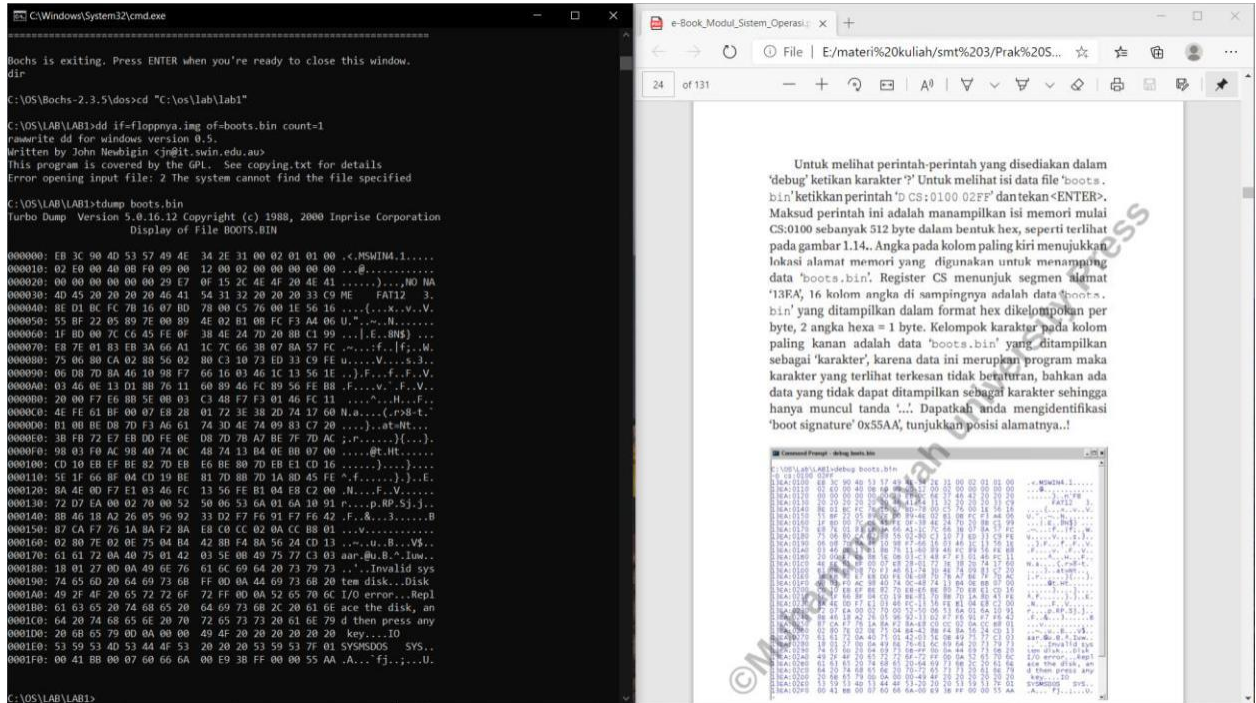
C:\Windows\System32\cmd.exe

Bochs is exiting. Press ENTER when you're ready to close this window.
dir

C:\OS\Bochs-2.3.5\dos>cd "C:\os\lab\lab1"

C:\OS\LAB\LAB1>dd if=floppnya.img of=boots.bin count=1
rawwrite dd for windows version 0.5.
Written by John Newbigin <jn@it.swin.edu.au>
This program is covered by the GPL. See copying.txt for details
Error opening input file: 2 The system cannot find the file specified

C:\OS\LAB\LAB1>tdump boots.bin
Turbo Dump Version 5.0.16.12 Copyright (c) 1988, 2000 Inprise Corporation
Display of File BOOTS.BIN

000000: EB 3C 90 4D 53 57 49 4E 34 2E 31 00 02 01 01 00 .<.MSWIN4.1.....
000010: 02 E0 00 40 0B F0 09 00 12 00 02 00 00 00 00 00 ...@............
000020: 00 00 00 00 00 00 29 E7 0F 15 2C 4E 4F 20 4E 41 ......)...,NO NA
000030: 4D 45 20 20 20 20 46 41 54 31 32 20 20 20 33 C9 ME FAT12 3.
000040: 8E D1 BC FC 7B 16 07 BD 78 00 C5 76 00 1E 56 16 ....{...x..v..V.
000050: 55 BF 22 05 89 7E 00 89 4E 02 B1 0B FC F3 A4 06 U."..~..N.......
000060: 1F BD 00 7C C6 45 FE 0F 38 4E 24 7D 20 8B C1 99 ...|.E..8N$} ...
000070: E8 7E 01 83 EB 3A 66 A1 1C 7C 66 3B 07 8A 57 FC .~...:f..|f;..W.
000080: 75 06 80 CA 02 88 56 02 80 C3 10 73 ED 33 C9 FE u.....V....s.3..
000090: 06 D8 7D 8A 46 10 98 F7 66 16 03 46 1C 13 56 1E ..}.F...f..F..V.
0000A0: 03 46 0E 13 D1 8B 76 11 60 89 46 FC 89 56 FE B8 .F....v.`.F..V..
0000B0: 20 00 F7 E6 8B 5E 0B 03 C3 48 F7 F3 01 46 FC 11 ....^...H...F..
0000C0: 4E FE 61 BF 00 07 E8 28 01 72 3E 38 2D 74 17 60 N.a....(.r>8-t.`
0000D0: B1 0B BE D8 7D F3 A6 61 74 3D 4E 74 09 83 C7 20 ....}..at=Nt...
0000E0: 3B FB 72 E7 EB DD FE 0E D8 7D 7B A7 BE 7F 7D AC ;.r......}{...}.
0000F0: 98 03 F0 AC 98 40 74 0C 48 74 13 B4 0E BB 07 00 .....@t.Ht......
000100: CD 10 EB EF BE 82 7D EB E6 BE 80 7D EB E1 CD 16 ......}....}....
000110: 5E 1F 66 8F 04 CD 19 BE 81 7D 8B 7D 1A 8D 45 FE ^.f......}.}..E.
000120: 8A 4E 0D F7 E1 03 46 FC 13 56 FE B1 04 E8 C2 00 .N....F..V......
000130: 72 D7 EA 00 02 70 00 52 50 06 53 6A 01 6A 10 91 r....p.RP.Sj.j..
000140: 8B 46 18 A2 26 05 96 92 33 D2 F7 F6 91 F7 F6 42 .F..&...3......B
000150: 87 CA F7 76 1A 8A F2 8A E8 C0 CC 02 0A CC B8 01 ...v............
000160: 02 80 7E 02 0E 75 04 B4 42 8B F4 8A 56 24 CD 13 ..~..u..B...V$..
000170: 61 61 72 0A 40 75 01 42 03 5E 0B 49 75 77 C3 03 aar.@u.B.^.Iuw..
000180: 18 01 27 0D 0A 49 6E 76 61 6C 69 64 20 73 79 73 ..'..Invalid sys
000190: 74 65 6D 20 64 69 73 6B FF 0D 0A 44 69 73 6B 20 tem disk...Disk
0001A0: 49 2F 4F 20 65 72 72 6F 72 FF 0D 0A 52 65 70 6C I/O error...Repl
0001B0: 61 63 65 20 74 68 65 20 64 69 73 6B 2C 20 61 6E ace the disk, an
0001C0: 64 20 74 68 65 6E 20 70 72 65 73 73 20 61 6E 79 d then press any
0001D0: 20 6B 65 79 0D 0A 00 00 49 4F 20 20 20 20 20 20 key....IO
0001E0: 53 59 53 4D 53 44 4F 53 20 20 20 53 59 53 7F 01 SYSMSDOS SYS..
0001F0: 00 41 BB 00 07 60 66 6A 00 E9 3B FF 00 00 55 AA .A...`fj..;...U.

C:\OS\LAB\LAB1>

e-Book_Modul_Sistem_Operasi
File | E:/materi%20kuliah/smt%203/Prak%20S...
24 of 131

Untuk melihat perintah-perintah yang disediakan dalam 'debug' ketikan karakter '?' Untuk melihat isi data file 'boots.bin' ketikkan perintah 'D CS:0100 02FF' dan tekan <ENTER>. Maksud perintah ini adalah manampilkan isi memori mulai CS:0100 sebanyak 512 byte dalam bentuk hex, seperti terlihat pada gambar 1.14.. Angka pada kolom paling kiri menujukkan lokasi alamat memori yang digunakan untuk menampung data 'boots.bin'. Register CS menunjuk segmen alamat '13EA', 16 kolom angka di sampingnya adalah data 'boots.bin' yang ditampilkan dalam format hex dikelompokan per byte, 2 angka hexa = 1 byte. Kelompok karakter pada kolom paling kanan adalah data 'boots.bin' yang ditampilkan sebagai 'karakter', karena data ini merupakan program maka karakter yang terlihat terkesan tidak beraturan, bahkan ada data yang tidak dapat ditampilkan sebagai karakter sehingga hanya muncul tanda '...'. Dapatkah anda mengidentifikasi 'boot signature' 0x55AA, tunjukkan posisi alamatnya..!

Command Prompt - debug boots.bin
C:\OS\LAB\LAB1>debug boots.bin
-D CS:0100 02FF
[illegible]

©Muhammad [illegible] Press